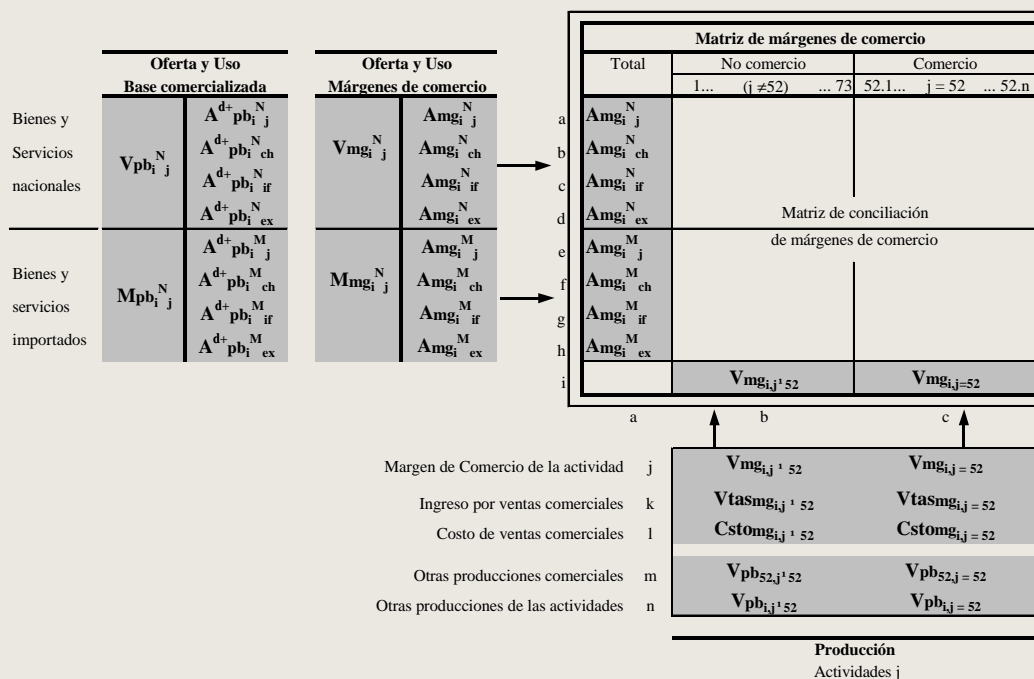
Oferta y Uso
Base comercializada

Oferta y Uso
Márgenes de comercio

Bienes y Servicios nacionales

$Vpb_i^N{}_j$

$A^{d+}pb_i^N{}_j$
$A^{d+}pb_i^N{}_{ch}$
$A^{d+}pb_i^N{}_{if}$
$A^{d+}pb_i^N{}_{ex}$

$Vmg_i^N{}_j$

$Amg_i^N{}_j$
$Amg_i^N{}_{ch}$
$Amg_i^N{}_{if}$
$Amg_i^N{}_{ex}$

Bienes y servicios importados

$Mpb_i^N{}_j$

$A^{d+}pb_i^M{}_j$
$A^{d+}pb_i^M{}_{ch}$
$A^{d+}pb_i^M{}_{if}$
$A^{d+}pb_i^M{}_{ex}$

$Mmg_i^N{}_j$

$Amg_i^M{}_j$
$Amg_i^M{}_{ch}$
$Amg_i^M{}_{if}$
$Amg_i^M{}_{ex}$

Matriz de márgenes de comercio

| | Total | No comercio 1... (j ≠52) ... 73 | Comercio 52.1... j = 52 ... 52.n |
|---|---|---|---|
| a | $Amg_i^N{}_j$ | | |
| b | $Amg_i^N{}_{ch}$ | | |
| c | $Amg_i^N{}_{if}$ | | |
| d | $Amg_i^N{}_{ex}$ | Matriz de conciliación | |
| e | $Amg_i^M{}_j$ | de márgenes de comercio | |
| f | $Amg_i^M{}_{ch}$ | | |
| g | $Amg_i^M{}_{if}$ | | |
| h | $Amg_i^M{}_{ex}$ | | |
| i | | $Vmg_{i,j^1 52}$ | $Vmg_{i,j=52}$ |

a b c

| | | | |
|---|---|---|---|
| Margen de Comercio de la actividad | j | $Vmg_{i,j^1 52}$ | $Vmg_{i,j=52}$ |
| Ingreso por ventas comerciales | k | $Vtasmg_{i,j^1 52}$ | $Vtasmg_{i,j=52}$ |
| Costo de ventas comerciales | l | $Cstomg_{i,j^1 52}$ | $Cstomg_{i,j=52}$ |
| Otras producciones comerciales | m | $Vpb_{52,j^1 52}$ | $Vpb_{52,j=52}$ |
| Otras producciones de las actividades | n | $Vpb_{i,j^1 52}$ | $Vpb_{i,j=52}$ |

Producción
Actividades j